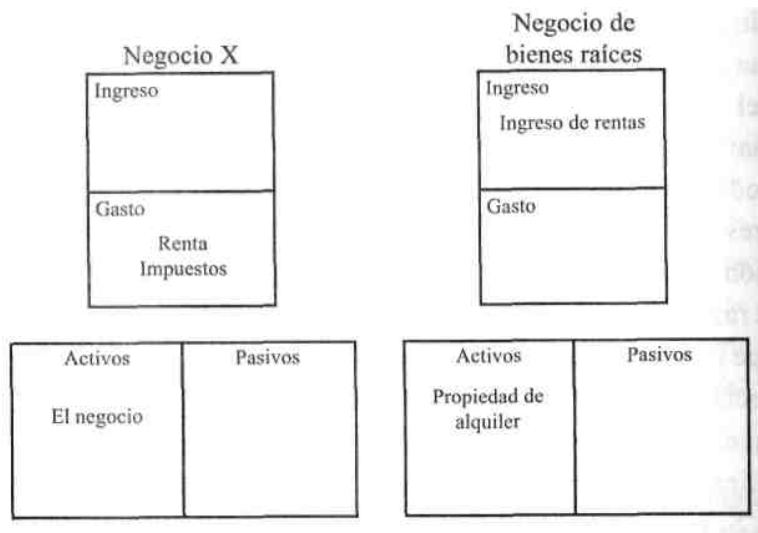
Negocio X

Ingreso

Gasto

Renta
Impuestos

| Activos | Pasivos |
|---|---|
| El negocio | |

Negocio de bienes raíces

Ingreso

Ingreso de rentas

Gasto

| Activos | Pasivos |
|---|---|
| Propiedad de alquiler | |